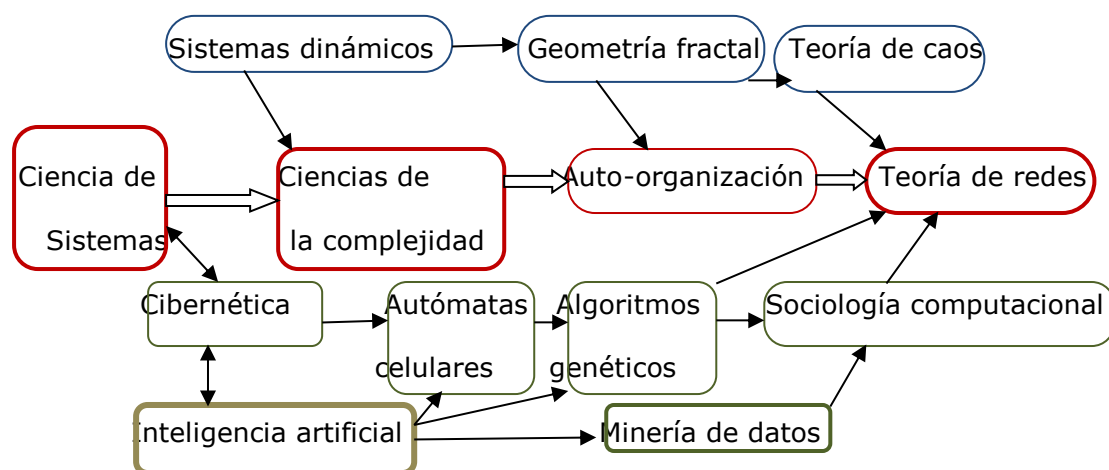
Sistemas dinámicos

Geometría fractal

Teoría de caos

Ciencia de Sistemas

Ciencias de la complejidad

Auto-organización

Teoría de redes

Cibernética

Autómatas celulares

Algoritmos genéticos

Sociología computacional

Inteligencia artificial

Minería de datos